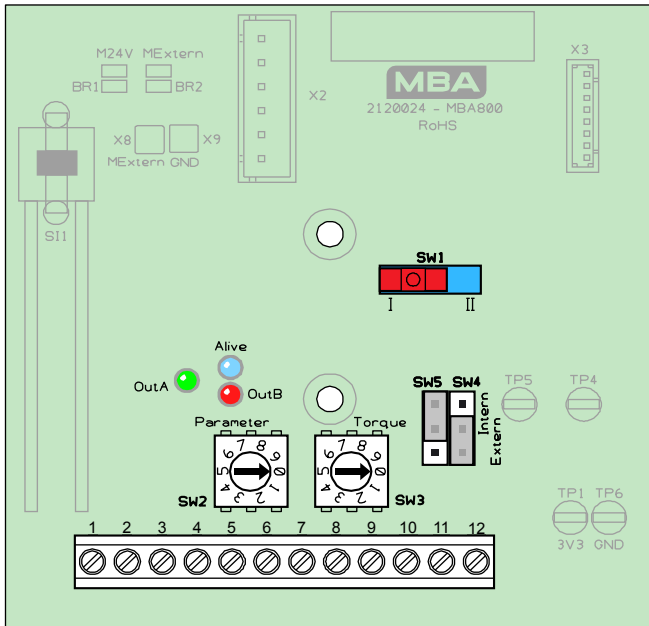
M24V MExtern
BR1 BR2

X2

X3

MBA
2120024 - MBA800
RoHS

X8 X9
MExtern GND

SI1

SW1
I II

Alive
OutA OutB

SW5 SW4
Intern
Extern

TP5 TP4

Parameter
SW2

Torque
SW3

TP1 TP6
3V3 GND

1 2 3 4 5 6 7 8 9 10 11 12